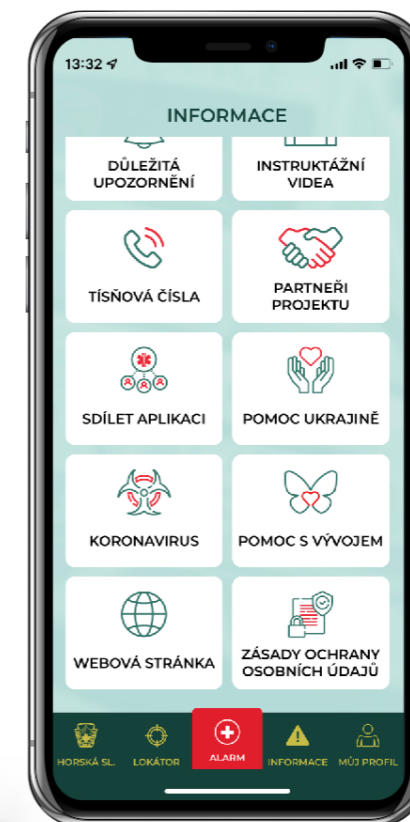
13:32

INFORMACE

DŮLEŽITÁ UPOZORNĚNÍ

INSTRUKTÁŽNÍ VIDEA

TÍSŇOVÁ ČÍSLA

PARTNEŘI PROJEKTU

SDÍLET APLIKACI

POMOC UKRAJINĚ

KORONAVIRUS

POMOC S VÝVOJEM

WEBOVÁ STRÁNKA

ZÁSADY OCHRANY OSOBNÍCH ÚDAJŮ

HORSKÁ SL.
LOKÁTOR
ALARM
INFORMACE
MŮJ PROFIL